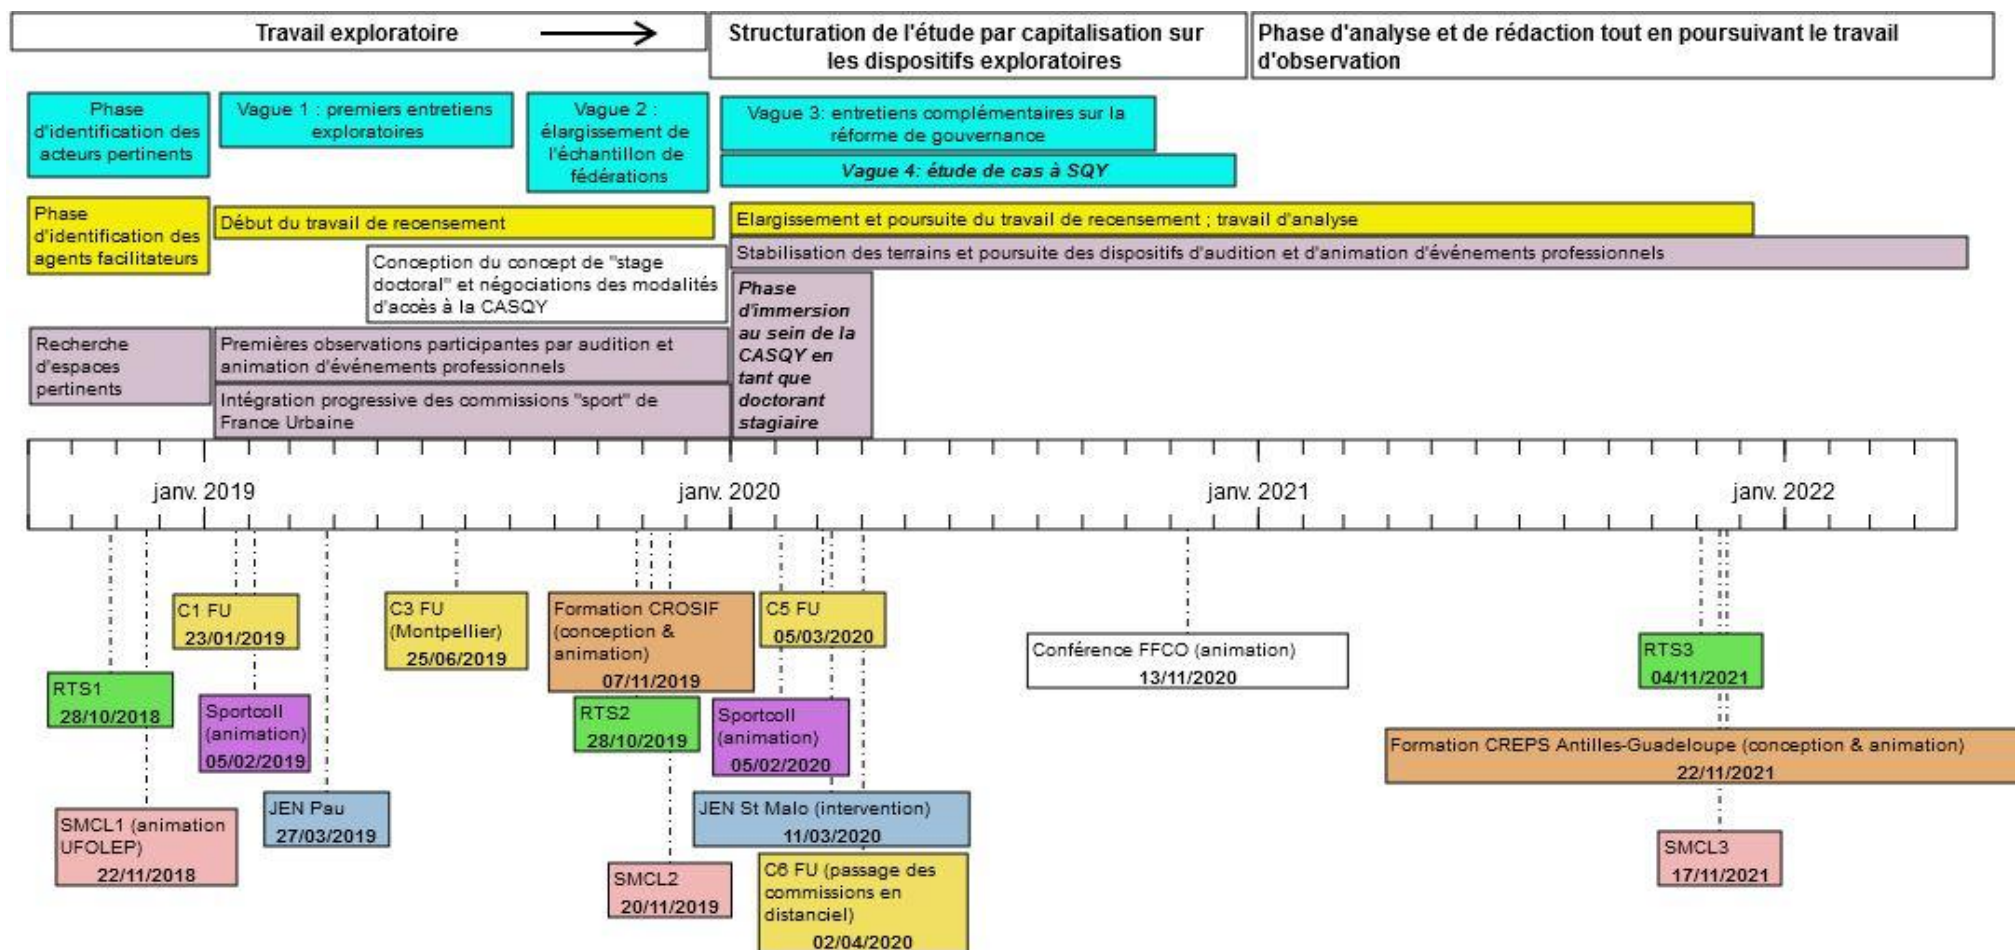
Travail exploratoire

Structuration de l'étude par capitalisation sur les dispositifs exploratoires

Phase d'analyse et de rédaction tout en poursuivant le travail d'observation

Phase d'identification des acteurs pertinents

Vague 1 : premiers entretiens exploratoires

Vague 2 : élargissement de l'échantillon de fédérations

Vague 3: entretiens complémentaires sur la réforme de gouvernance

Vague 4: étude de cas à SQY

Phase d'identification des agents facilitateurs

Début du travail de recensement

Elargissement et poursuite du travail de recensement ; travail d'analyse

Stabilisation des terrains et poursuite des dispositifs d'audition et d'animation d'événements professionnels

Conception du concept de "stage doctoral" et négociations des modalités d'accès à la CASQY

Phase d'immersion au sein de la CASQY en tant que doctorant stagiaire

Recherche d'espaces pertinents

Premières observations participantes par audition et animation d'événements professionnels

Intégration progressive des commissions "sport" de France Urbaine

janv. 2019

janv. 2020

janv. 2021

janv. 2022

C1 FU 23/01/2019

C3 FU (Montpellier) 25/06/2019

Formation CROSIF (conception & animation) 07/11/2019

C5 FU 05/03/2020

Conférence FFCO (animation) 13/11/2020

RTS3 04/11/2021

RTS1 28/10/2018

Sportcoll (animation) 05/02/2019

RTS2 28/10/2019

Sportcoll (animation) 05/02/2020

Formation CREPS Antilles-Guadeloupe (conception & animation) 22/11/2021

JEN Pau 27/03/2019

JEN St Malo (intervention) 11/03/2020

SMCL1 (animation UFOLEP) 22/11/2018

SMCL2 20/11/2019

C6 FU (passage des commissions en distanciel) 02/04/2020

SMCL3 17/11/2021